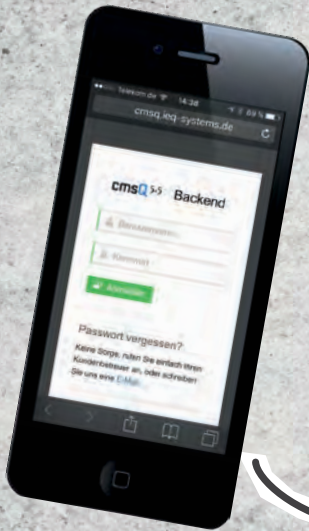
Telekom.de 14:24 69 %

cmsq.ieq-systems.de

cmsQ 3.5 Backend

Benutzername

Kennwort

Anmelden

Passwort vergessen?

Keine Sorge, rufen Sie einfach Ihren Kundenbetreuer an, oder schreiben Sie uns eine E-Mail.